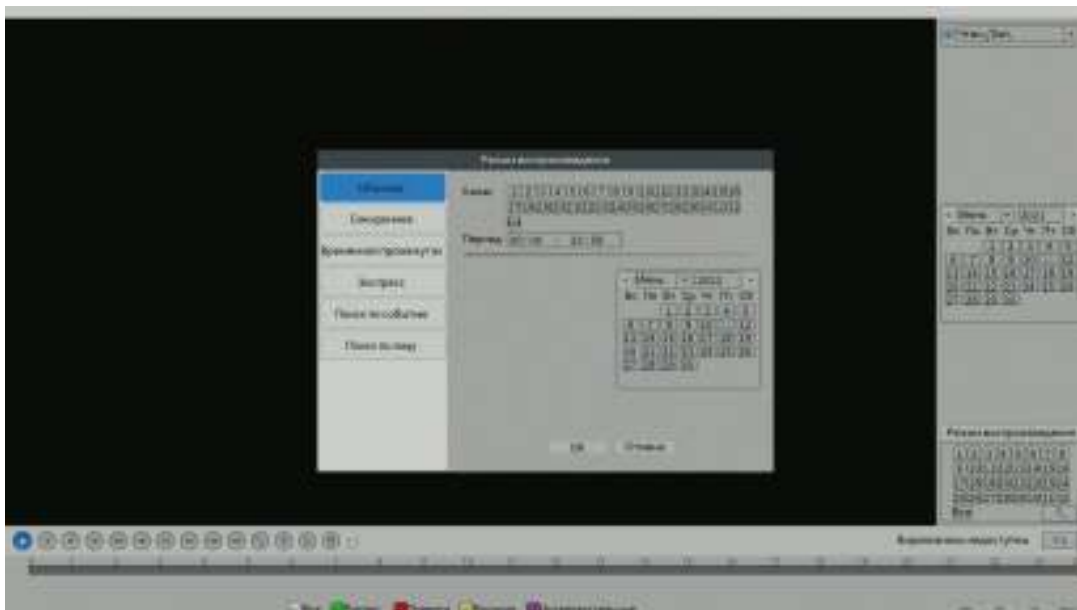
Режим воспроизведения

Обычное

Синхронное

Временной промежуток

Экспресс

Поиск по событию

Поиск по лицу

Канал

Период 00:00 - 23:59

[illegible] 2022

Вс Пн Вт Ср Чт Пт Сб

OK

Отмена

Режим воспроизведения

Воспроизведение видео/субпотока